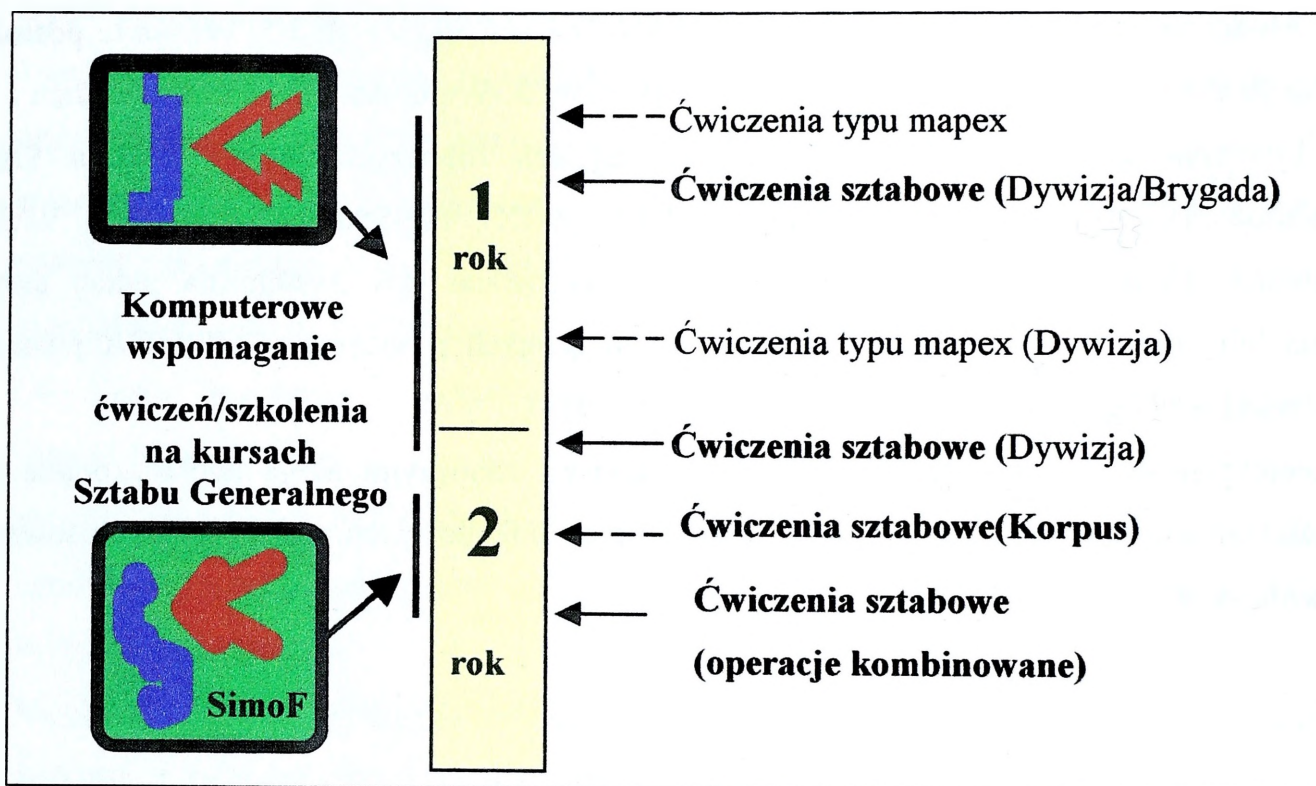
Ćwiczenia typu mapex

1
rok

Ćwiczenia sztabowe (Dywizja/Brygada)

Komputerowe wspomaganie ćwiczeń/szkolenia na kursach Sztabu Generalnego

Ćwiczenia typu mapex (Dywizja)

Ćwiczenia sztabowe (Dywizja)

2
rok

Ćwiczenia sztabowe(Korpus)

Ćwiczenia sztabowe (operacje kombinowane)

SimoF